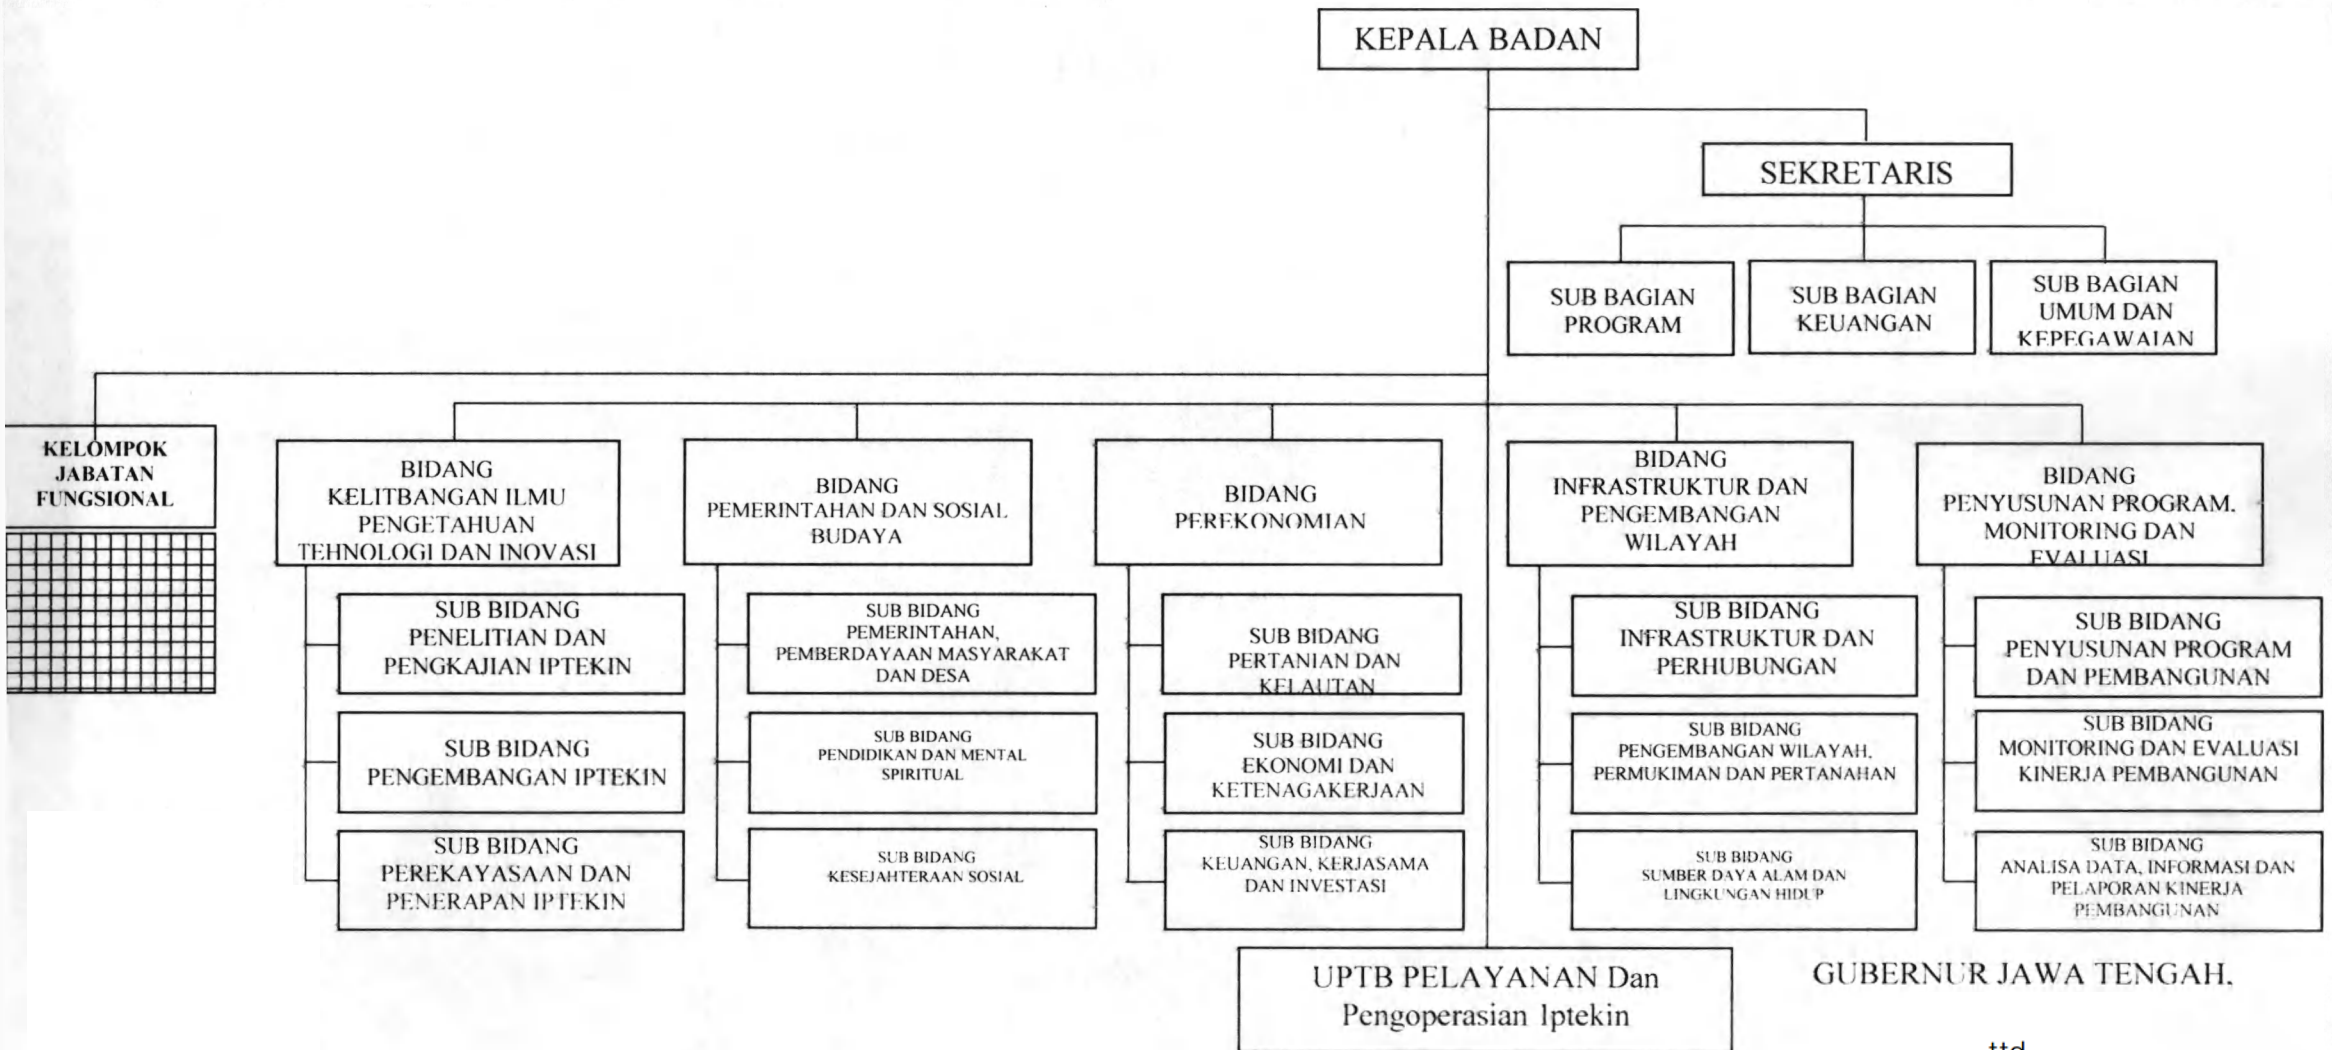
KEPALA BADAN

SEKRETARIS

SUB BAGIAN PROGRAM

SUB BAGIAN KEUANGAN

SUB BAGIAN UMUM DAN KEPEGAWAIAN

KELOMPOK JABATAN FUNGSIONAL

BIDANG KELITBANGAN ILMU PENGETAHUAN TEHNOLOGI DAN INOVASI

SUB BIDANG PENELITIAN DAN PENGKAJIAN IPTEKIN

SUB BIDANG PENGEMBANGAN IPTEKIN

SUB BIDANG PEREKAYASAAN DAN PENERAPAN IPTEKIN

BIDANG PEMERINTAHAN DAN SOSIAL BUDAYA

SUB BIDANG PEMERINTAHAN, PEMBERDAYAAN MASYARAKAT DAN DESA

SUB BIDANG PENDIDIKAN DAN MENTAL SPIRITUAL

SUB BIDANG KESEJAHTERAAN SOSIAL

BIDANG PEREKONOMIAN

SUB BIDANG PERTANIAN DAN KELAUTAN

SUB BIDANG EKONOMI DAN KETENAGAKERJAAN

SUB BIDANG KEUANGAN, KERJASAMA DAN INVESTASI

BIDANG INFRASTRUKTUR DAN PENGEMBANGAN WILAYAH

SUB BIDANG INFRASTRUKTUR DAN PERHUBUNGAN

SUB BIDANG PENGEMBANGAN WILAYAH, PERMUKIMAN DAN PERTANAHAN

SUB BIDANG SUMBER DAYA ALAM DAN LINGKUNGAN HIDUP

BIDANG PENYUSUNAN PROGRAM, MONITORING DAN EVALUASI

SUB BIDANG PENYUSUNAN PROGRAM DAN PEMBANGUNAN

SUB BIDANG MONITORING DAN EVALUASI KINERJA PEMBANGUNAN

SUB BIDANG ANALISA DATA, INFORMASI DAN PELAPORAN KINERJA PEMBANGUNAN

UPTB PELAYANAN Dan Pengoperasian Iptekin

GUBERNUR JAWA TENGAH,

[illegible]